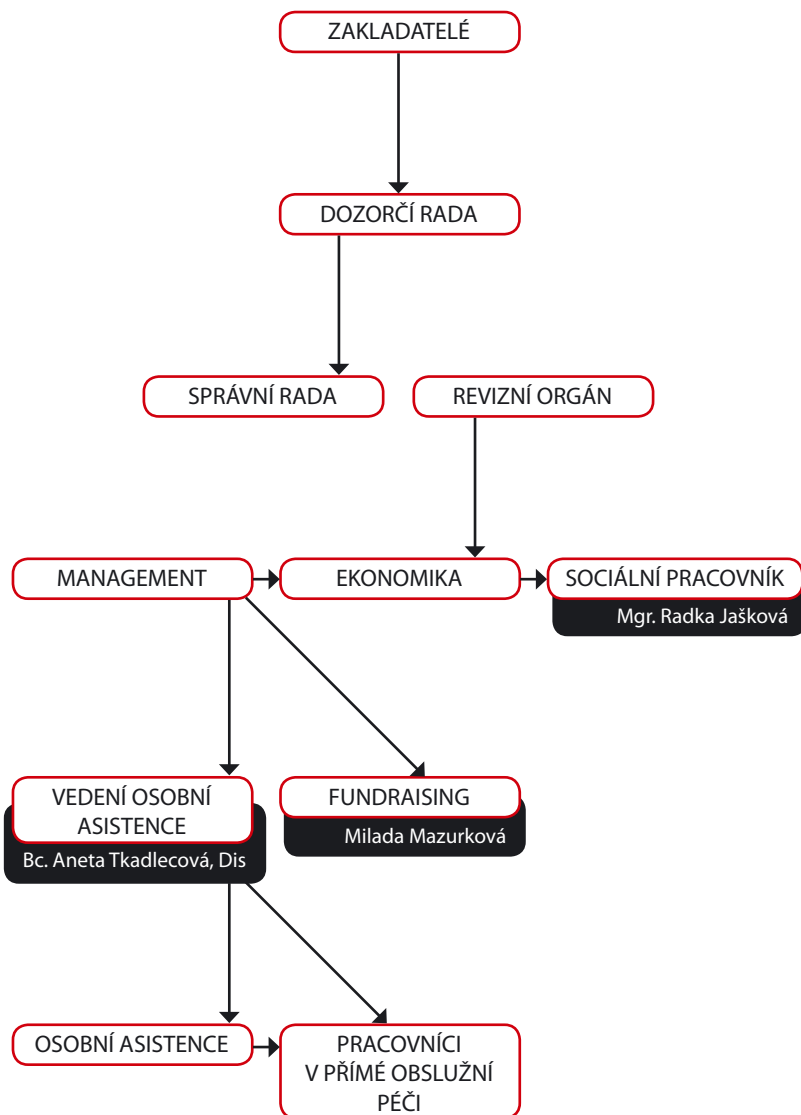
ZAKLADATELÉ

DOZORČÍ RADA

SPRÁVNÍ RADA

REVIZNÍ ORGÁN

MANAGEMENT

EKONOMIKA

SOCIÁLNÍ PRACOVNÍK
Mgr. Radka Jašková

VEDENÍ OSOBNÍ ASISTENCE
Bc. Aneta Tkadlecová, Dis

FUNDRAISING
Milada Mazurková

OSOBNÍ ASISTENCE

PRACOVNÍCI V PŘÍMÉ OBSLUŽNÍ PÉČI